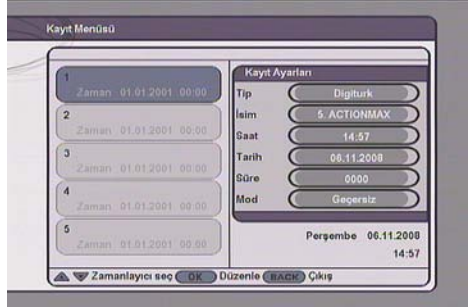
Kayıt Menüsü

1
Zaman 01.01.2001 00:00
2
Zaman 01.01.2001 00:00
3
Zaman 01.01.2001 00:00
4
Zaman 01.01.2001 00:00
5
Zaman 01.01.2001 00:00

Kayıt Ayarları
| | |
|---|---|
| Tip | Digiturk |
| İsim | 5. ACTIONMAX |
| Saat | 14:57 |
| Tarih | 06.11.2008 |
| Süre | 0000 |
| Mod | Geçersiz |

Perşembe 06.11.2008
14:57

Zamanlayıcı seç OK Düzenle BACK Çıkış